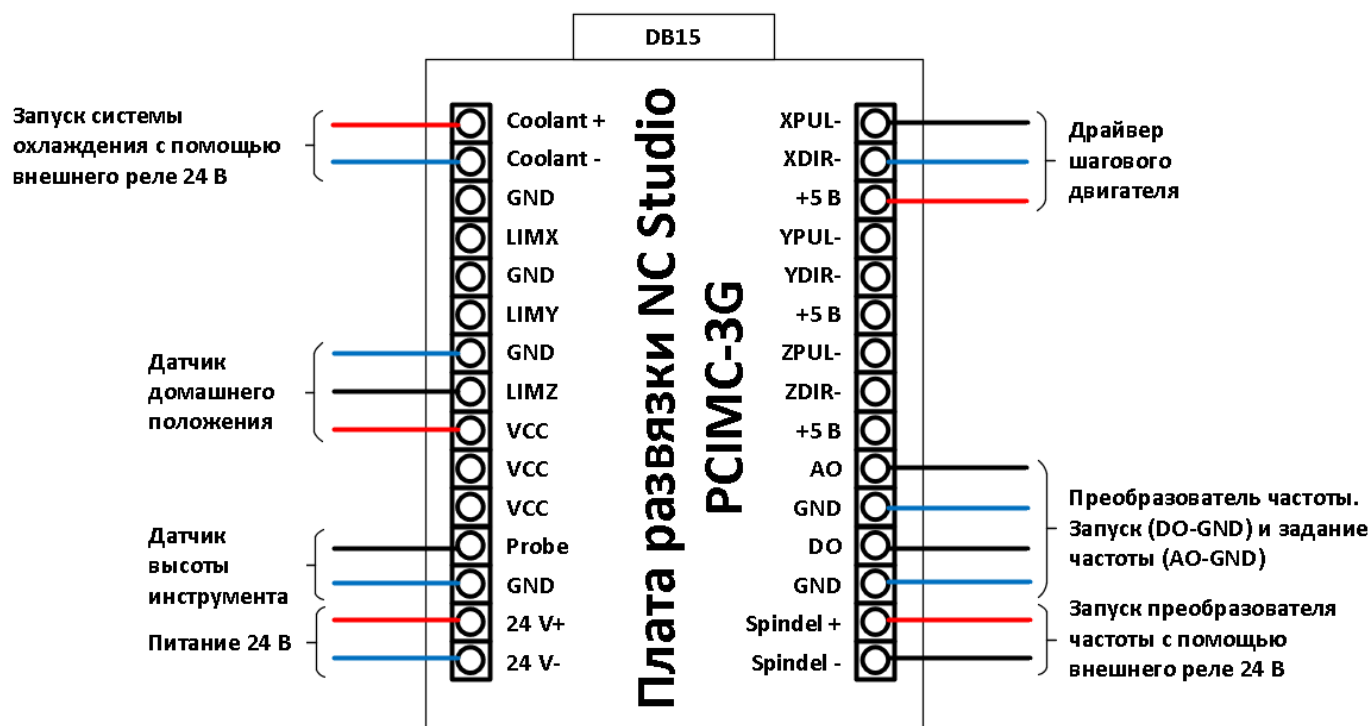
DB15

Запуск системы охлаждения с помощью внешнего реле 24 В

Датчик домашнего положения

Датчик высоты инструмента

Питание 24 В

Coolant +
Coolant -
GND
LIMX
GND
LIMY
GND
LIMZ
VCC
VCC
VCC
Probe
GND
24 V+
24 V-

Плата развязки NC Studio
PCIMC-3G

XPUL-
XDIR-
+5 В
YPUL-
YDIR-
+5 В
ZPUL-
ZDIR-
+5 В
AO
GND
DO
GND
Spindel +
Spindel -

Драйвер шагового двигателя

Преобразователь частоты. Запуск (DO-GND) и задание частоты (AO-GND)

Запуск преобразователя частоты с помощью внешнего реле 24 В